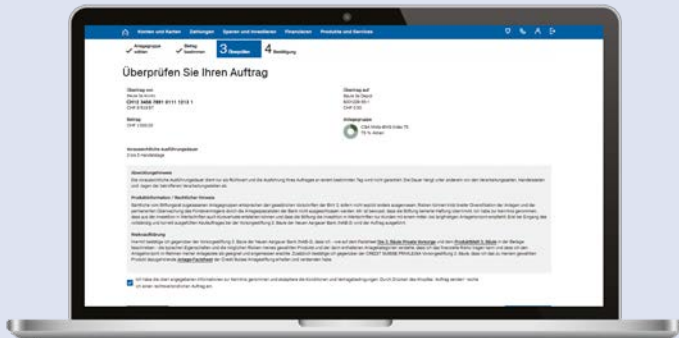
Konten und Karten Zahlungen Sparen und Anlegen Finanzieren Produkte und Services

Anlagegruppe wählen Betrag bestimmen 3 Überprüfen 4 Bestätigung

Überprüfen Sie Ihren Auftrag

Übertrag von
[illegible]
CH12 3456 7891 0111 1213 1
CHF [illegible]

Übertrag auf
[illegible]
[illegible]
CHF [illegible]

Betrag
CHF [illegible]

Anlagegruppe
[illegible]
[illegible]

Voraussichtliche Ausführungsdauer
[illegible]

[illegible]

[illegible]

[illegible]

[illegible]